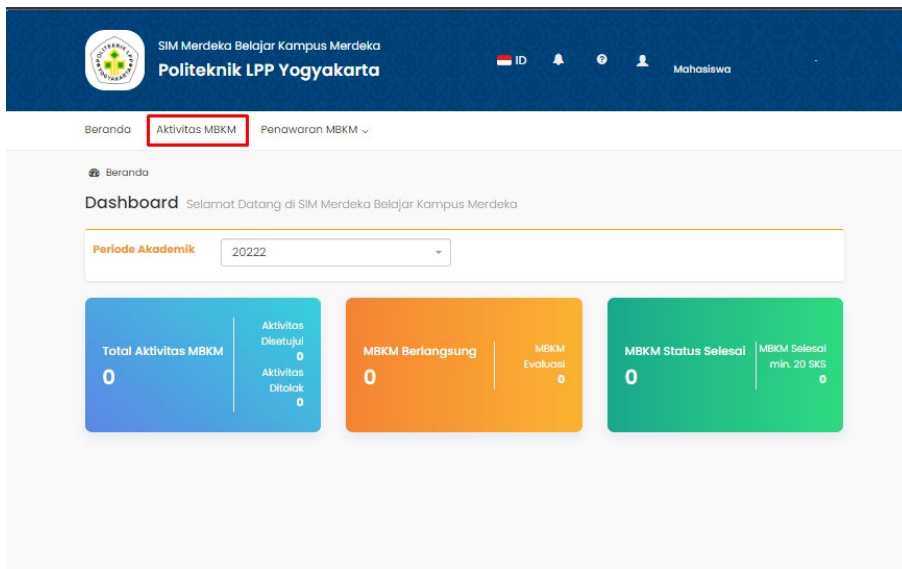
POLITEKNIK LPP YOGYAKARTA

SIM Merdeka Belajar Kampus Merdeka
Politeknik LPP Yogyakarta

ID

Mahasiswa

Beranda Aktivitas MBKM Penawaran MBKM

Beranda

Dashboard Selamat Datang di SIM Merdeka Belajar Kampus Merdeka

Periode Akademik 20222

Total Aktivitas MBKM
0

Aktivitas Disetujui
0
Aktivitas Ditolak
0

MBKM Berlangsung
0

MBKM Evaluasi
0

MBKM Status Selesai
0

MBKM Selesai min. 20 SKS
0